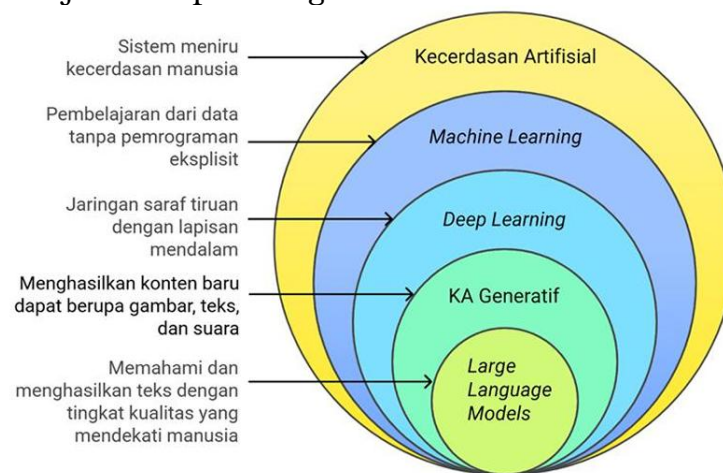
Sistem meniru kecerdasan manusia

Kecerdasan Artifisial

Pembelajaran dari data tanpa pemrograman eksplisit

*Machine Learning*

Jaringan saraf tiruan dengan lapisan mendalam

*Deep Learning*

Menghasilkan konten baru dapat berupa gambar, teks, dan suara

KA Generatif

Memahami dan menghasilkan teks dengan tingkat kualitas yang mendekati manusia

*Large Language Models*